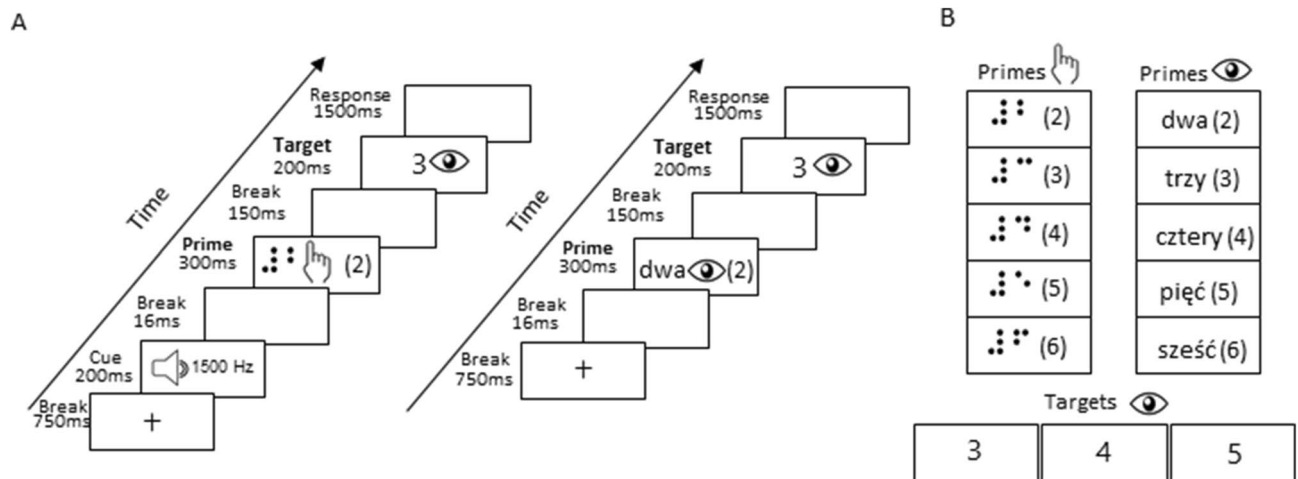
A

Time

Response 1500ms

Target 200ms

3

Break 150ms

Prime 300ms

(2)

Break 16ms

Cue 200ms

1500 Hz

Break 750ms

+

Time

Response 1500ms

Target 200ms

3

Break 150ms

Prime 300ms

dwa (2)

Break 16ms

Break 750ms

+

B

Primes

(2)

(3)

(4)

(5)

(6)

Primes

dwa (2)

trzy (3)

cztery (4)

pięć (5)

sześć (6)

Targets

| 3 | 4 | 5 |
|---|---|---|